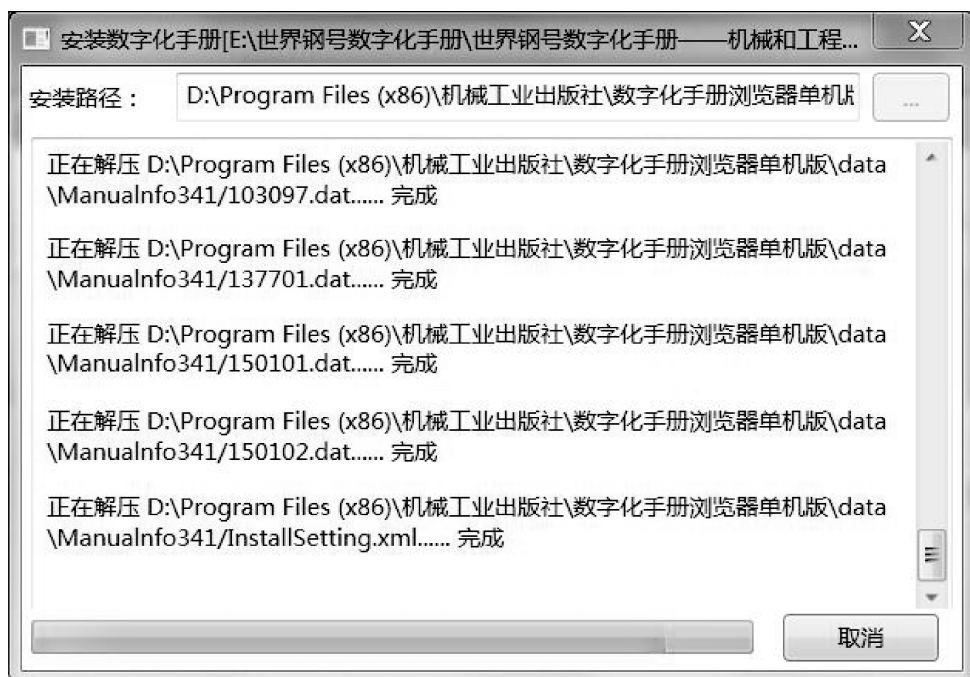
安装数字化手册[E:\世界钢号数字化手册\世界钢号数字化手册——机械和工程...

X

安装路径： D:\Program Files (x86)\机械工业出版社\数字化手册浏览器单机版

...

正在解压 D:\Program Files (x86)\机械工业出版社\数字化手册浏览器单机版\data\ManualInfo341/103097.dat...... 完成

正在解压 D:\Program Files (x86)\机械工业出版社\数字化手册浏览器单机版\data\ManualInfo341/137701.dat...... 完成

正在解压 D:\Program Files (x86)\机械工业出版社\数字化手册浏览器单机版\data\ManualInfo341/150101.dat...... 完成

正在解压 D:\Program Files (x86)\机械工业出版社\数字化手册浏览器单机版\data\ManualInfo341/150102.dat...... 完成

正在解压 D:\Program Files (x86)\机械工业出版社\数字化手册浏览器单机版\data\ManualInfo341/InstallSetting.xml...... 完成

取消